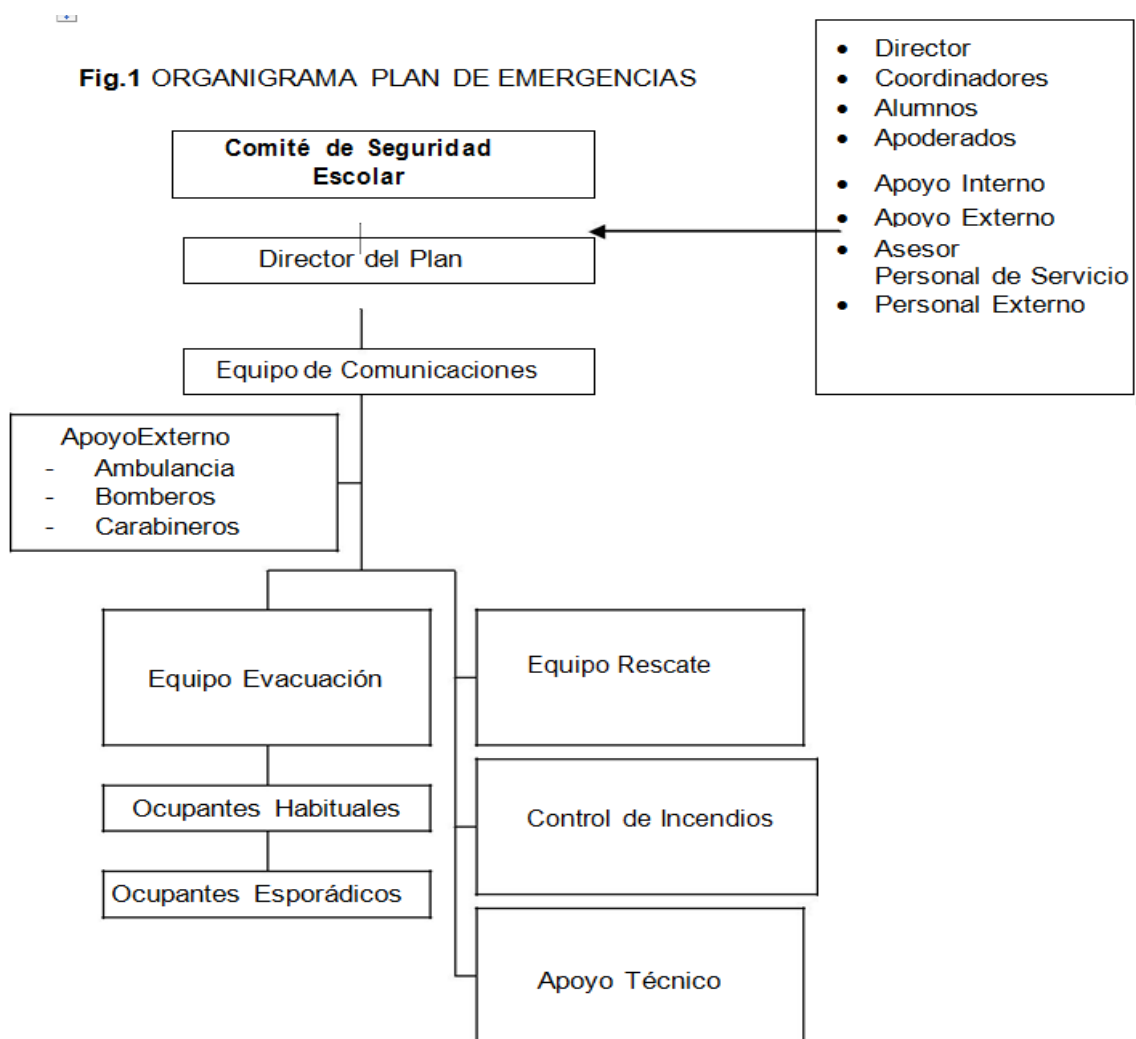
Fig.1 ORGANIGRAMA PLAN DE EMERGENCIAS

- Director
- Coordinadores
- Alumnos
- Apoderados
- Apoyo Interno
- Apoyo Externo
- Asesor
Personal de Servicio
- Personal Externo

Comité de Seguridad Escolar

Director del Plan

Equipo de Comunicaciones

ApoyoExterno
- Ambulancia
- Bomberos
- Carabineros

Equipo Evacuación

Ocupantes Habituales

Ocupantes Esporádicos

Equipo Rescate

Control de Incendios

Apoyo Técnico